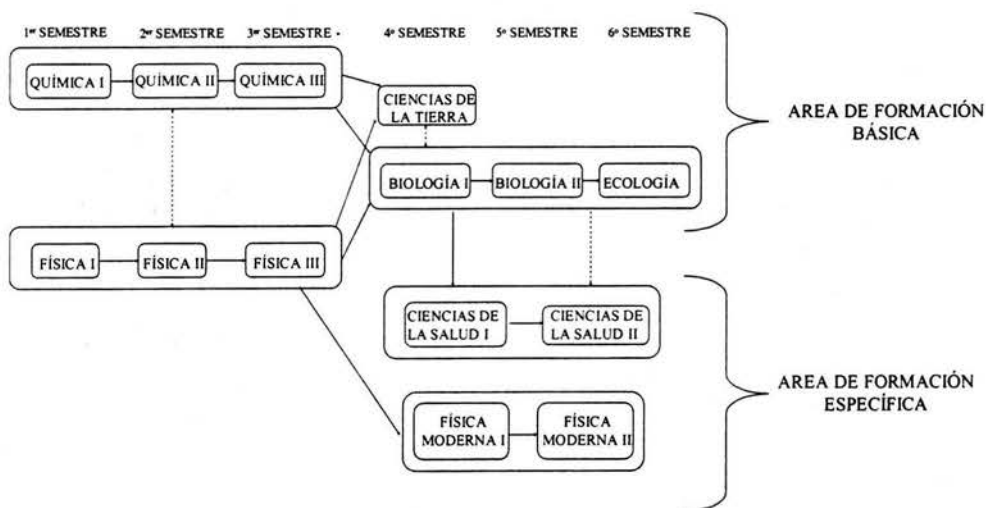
1er SEMESTRE 2er SEMESTRE 3er SEMESTRE 4o SEMESTRE 5o SEMESTRE 6o SEMESTRE

QUÍMICA I QUÍMICA II QUÍMICA III

CIENCIAS DE LA TIERRA

AREA DE FORMACIÓN BÁSICA

BIOLOGÍA I BIOLOGÍA II ECOLOGÍA

FÍSICA I FÍSICA II FÍSICA III

CIENCIAS DE LA SALUD I CIENCIAS DE LA SALUD II

AREA DE FORMACIÓN ESPECÍFICA

FÍSICA MODERNA I FÍSICA MODERNA II